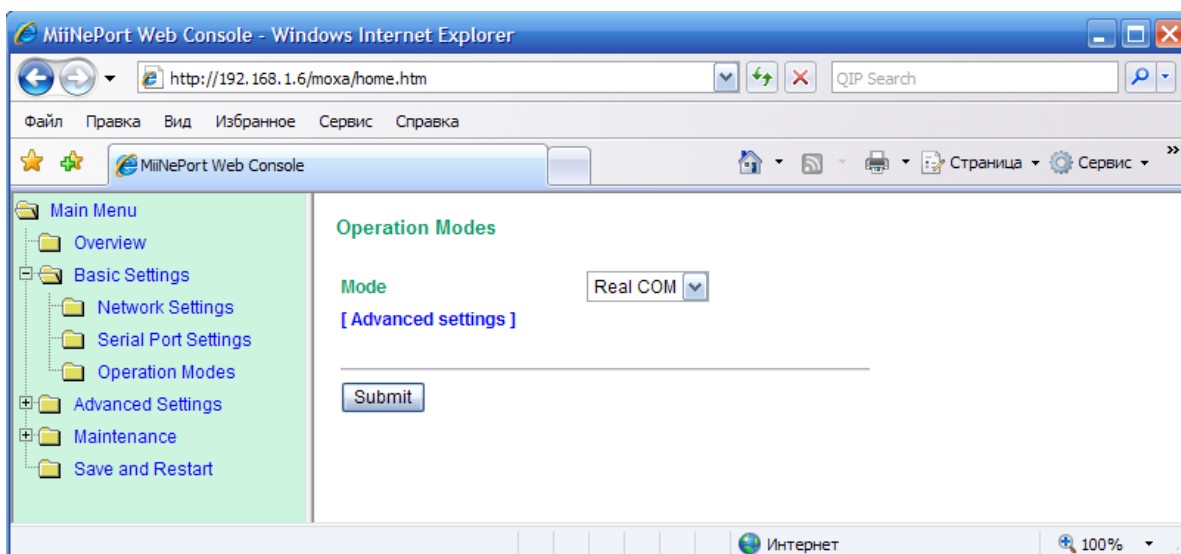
MiiNePort Web Console - Windows Internet Explorer

http://192.168.1.6/moxa/home.htm

QIP Search

Файл Правка Вид Избранное Сервис Справка

MiiNePort Web Console

Страница Сервис

Main Menu
Overview
Basic Settings
Network Settings
Serial Port Settings
Operation Modes
Advanced Settings
Maintenance
Save and Restart

Operation Modes

Mode Real COM

[ Advanced settings ]

Submit

Интернет

100%